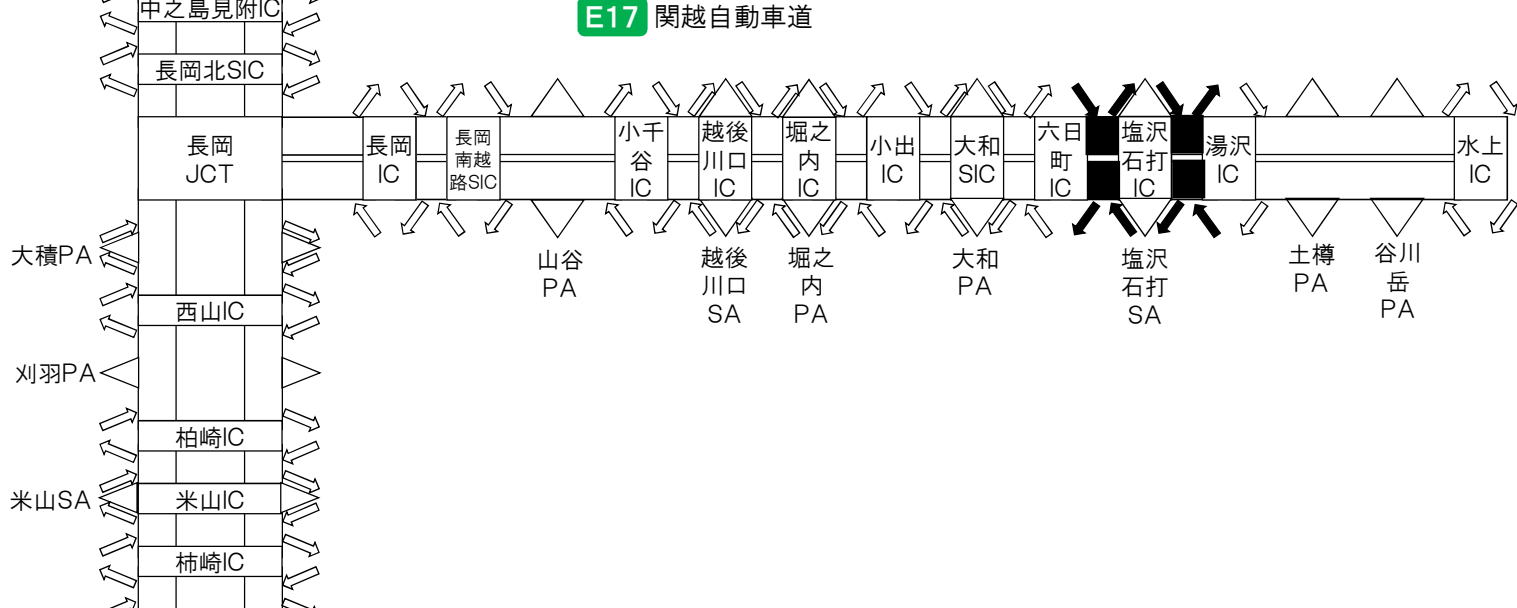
中之島見附IC
E17 関越自動車道
長岡北SIC
長岡 JCT
長岡 IC
長岡 南越 路SIC
小千 谷 IC
越後 川口 IC
堀之 内 IC
小出 IC
大和 SIC
六日 町 IC
塩沢 石打 IC
湯沢 IC
水上 IC
山谷 PA
越後 川口 SA
堀之 内 PA
大和 PA
塩沢 石打 SA
土樽 PA
谷川 岳 PA
大積PA
西山IC
刈羽PA
柏崎IC
米山SA
米山IC
柿崎IC